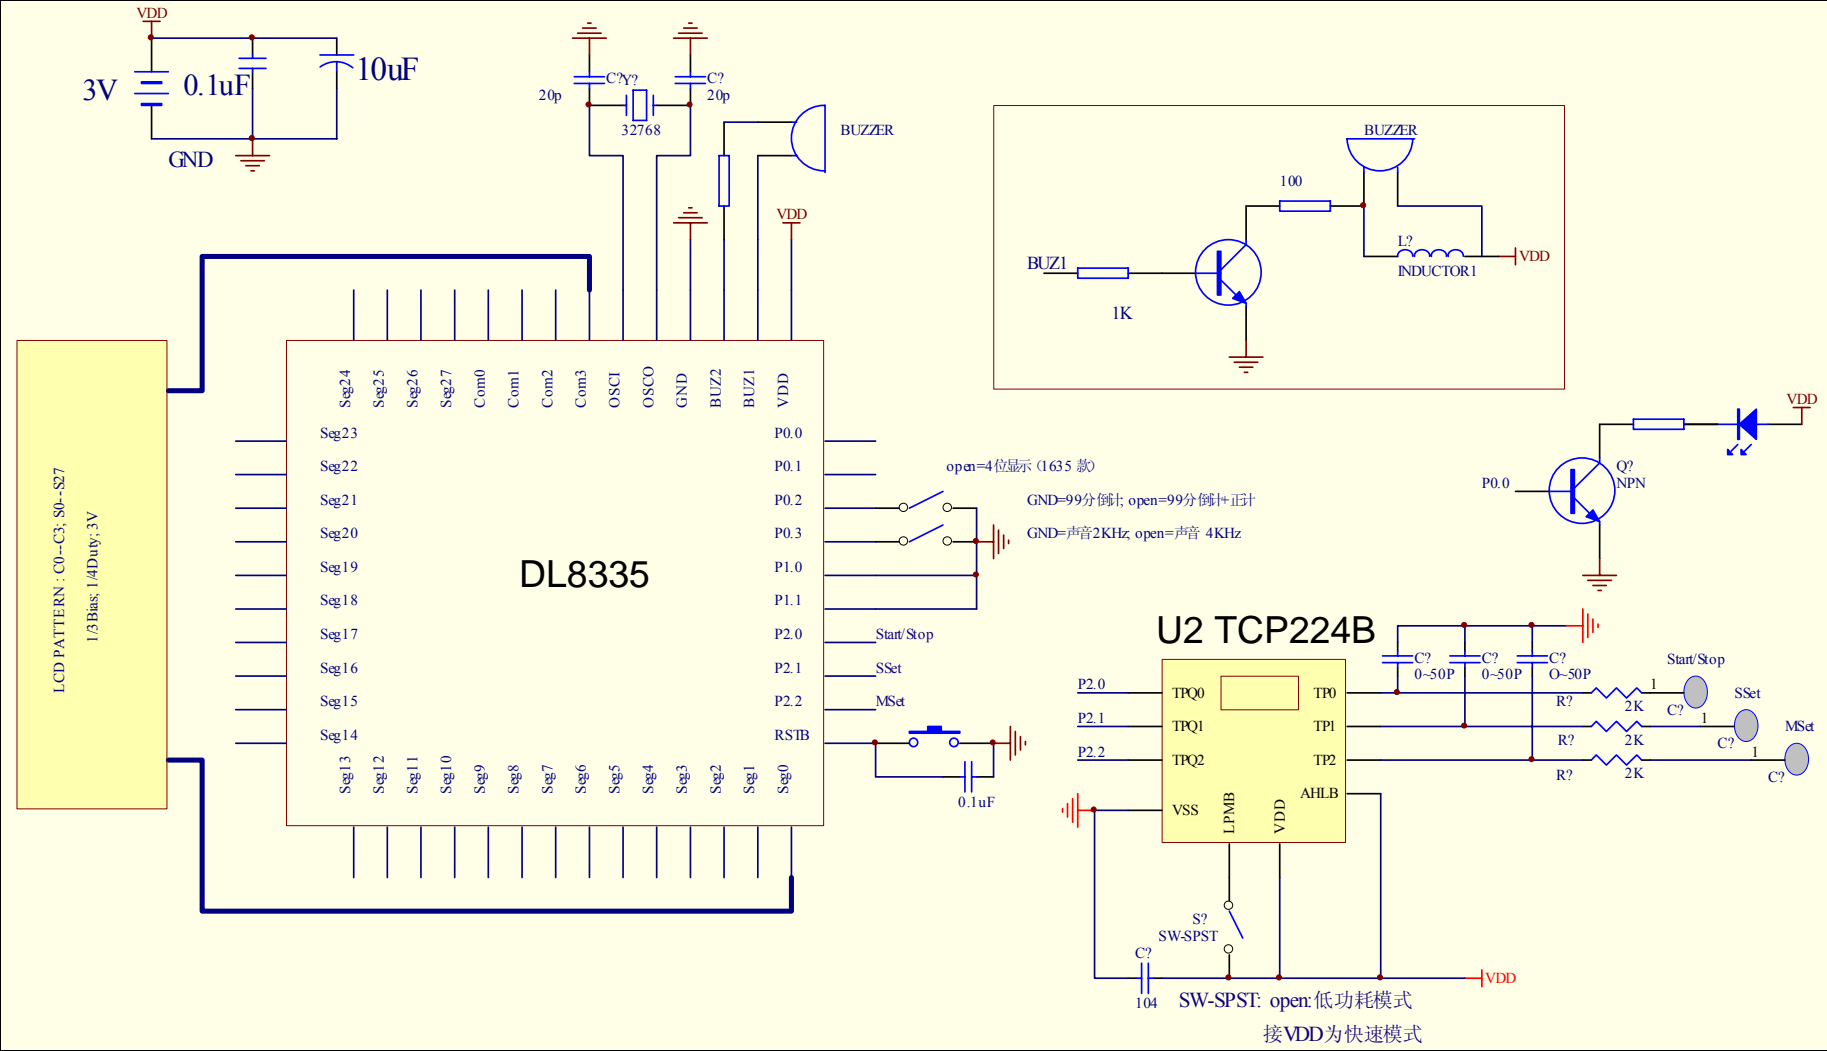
VDD
3V
0.1uF
10uF
GND
C? Y?
C?
20p
20p
32768
BUZZER
VDD
BUZZER
100
BUZ1
1K
L?
INDUCTOR1
VDD
LCD PATTERN : C0--C3; S0--S27
1/3Bias; 1/4Duty; 3V
Seg24 Seg25 Seg26 Seg27 Com0 Com1 Com2 Com3 OSCI OSCO GND BUZ2 BUZ1 VDD
Seg23
Seg22
Seg21
Seg20
Seg19
Seg18
Seg17
Seg16
Seg15
Seg14
P0.0
P0.1
P0.2
P0.3
P1.0
P1.1
P2.0
P2.1
P2.2
RSTB
DL8335
Seg13 Seg12 Seg11 Seg10 Seg9 Seg8 Seg7 Seg6 Seg5 Seg4 Seg3 Seg2 Seg1 Seg0
open=4位显示（1635 款）
GND=99分倒计; open=99分倒计+正计
GND=声音2KHz; open=声音 4KHz
Start/Stop
SSet
MSet
0.1uF
VDD
P0.0
Q?
NPN
U2 TCP224B
C? 0~50P
C? 0~50P
C? 0~50P
P2.0
P2.1
P2.2
TPQ0
TPQ1
TPQ2
VSS
LPMB
VDD
TP0
TP1
TP2
AHLB
R? 2K
R? 2K
R? 2K
1
1
1
C?
C?
C?
Start/Stop
SSet
MSet
S?
SW-SPST
C?
104
VDD
SW-SPST: open:低功耗模式
接VDD为快速模式